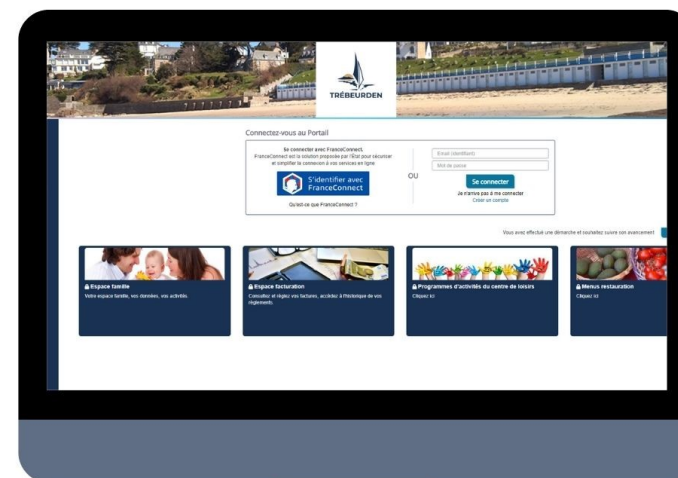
TRÉBEURDEN

Connectez-vous au Portail

Se connecter avec FranceConnect.
FranceConnect est la solution proposée par l'État pour sécuriser et simplifier la connexion à vos services en ligne.

S'identifier avec FranceConnect

Qu'est-ce que FranceConnect ?

OU

Email (identifiant)

Mot de passe

Se connecter

Je n'arrive pas à me connecter
Créer un compte

Vous avez effectué une démarche et souhaitez suivre son avancement

Espace famille
Votre espace famille, vos données, vos activités.

Espace facturation
Consultez et réglez vos factures, accédez à l'historique de vos règlements.

Programmes d'activités du centre de loisirs
Cliquez ici

Menus restauration
Cliquez ici